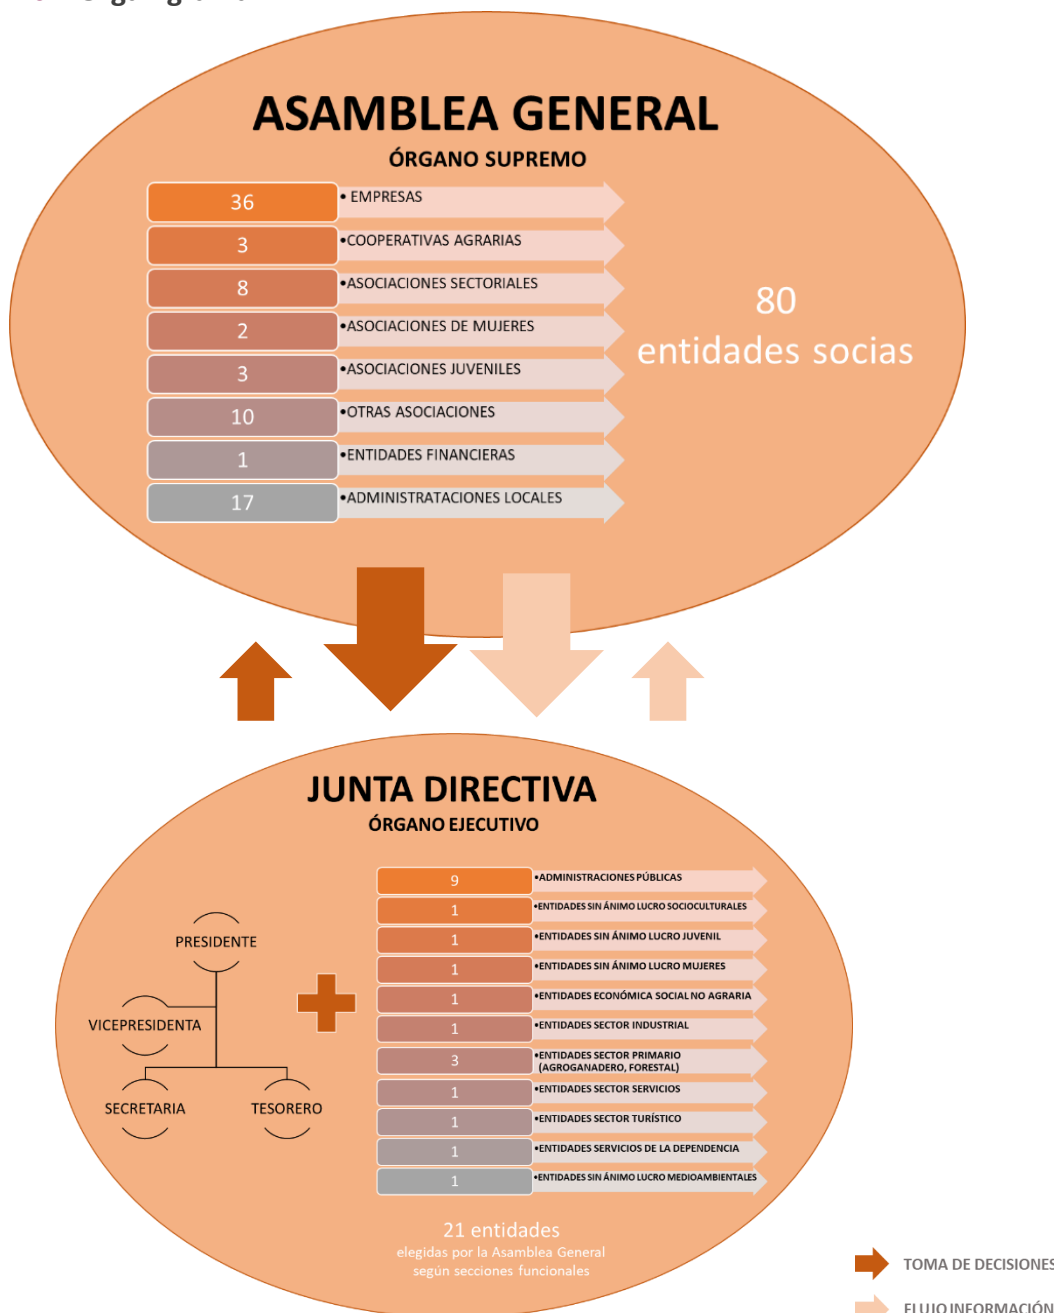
ASAMBLEA GENERAL
ÓRGANO SUPREMO

| | |
|---|---|
| 36 | • EMPRESAS |
| 3 | •COOPERATIVAS AGRARIAS |
| 8 | •ASOCIACIONES SECTORIALES |
| 2 | •ASOCIACIONES DE MUJERES |
| 3 | •ASOCIACIONES JUVENILES |
| 10 | •OTRAS ASOCIACIONES |
| 1 | •ENTIDADES FINANCIERAS |
| 17 | •ADMINISTRATACIONES LOCALES |

80 entidades socias

JUNTA DIRECTIVA
ÓRGANO EJECUTIVO

PRESIDENTE
VICEPRESIDENTA
SECRETARIA
TESORERO

| | |
|---|---|
| 9 | •ADMINISTRACIONES PÚBLICAS |
| 1 | •ENTIDADES SIN ÁNIMO LUCRO SOCIOCULTURALES |
| 1 | •ENTIDADES SIN ÁNIMO LUCRO JUVENIL |
| 1 | •ENTIDADES SIN ÁNIMO LUCRO MUJERES |
| 1 | •ENTIDADES ECONÓMICA SOCIAL NO AGRARIA |
| 1 | •ENTIDADES SECTOR INDUSTRIAL |
| 3 | •ENTIDADES SECTOR PRIMARIO (AGROGANADERO, FORESTAL) |
| 1 | •ENTIDADES SECTOR SERVICIOS |
| 1 | •ENTIDADES SECTOR TURÍSTICO |
| 1 | •ENTIDADES SERVICIOS DE LA DEPENDENCIA |
| 1 | •ENTIDADES SIN ÁNIMO LUCRO MEDIOAMBIENTALES |

21 entidades
elegidas por la Asamblea General según secciones funcionales

TOMA DE DECISIONES
FLUJO INFORMACIÓN